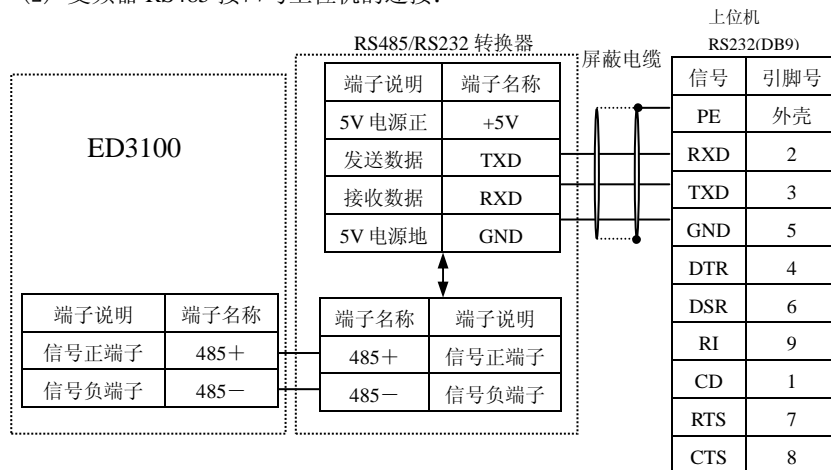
(2) 变频器 RS485 接口与上位机的连接:

上位机

RS485/RS232 转换器

屏蔽电缆

RS232(DB9)

ED3100

| 端子说明 | 端子名称 |
|---|---|
| 5V 电源正 | +5V |
| 发送数据 | TXD |
| 接收数据 | RXD |
| 5V 电源地 | GND |

| 信号 | 引脚号 |
|---|---|
| PE | 外壳 |
| RXD | 2 |
| TXD | 3 |
| GND | 5 |
| DTR | 4 |
| DSR | 6 |
| RI | 9 |
| CD | 1 |
| RTS | 7 |
| CTS | 8 |

| 端子说明 | 端子名称 |
|---|---|
| 信号正端子 | 485＋ |
| 信号负端子 | 485－ |

| 端子名称 | 端子说明 |
|---|---|
| 485＋ | 信号正端子 |
| 485－ | 信号负端子 |